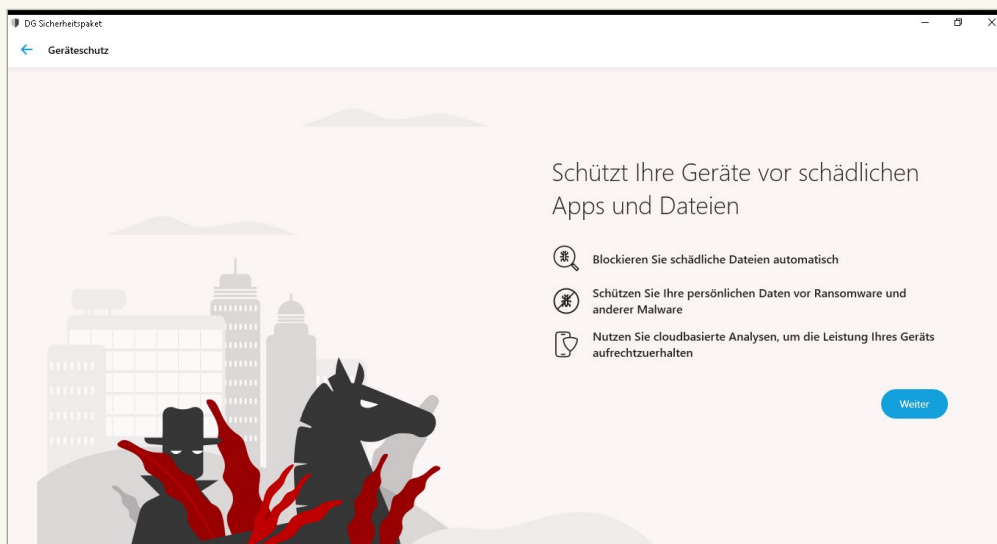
DG Sicherheitspaket

Geräteschutz

Schützt Ihre Geräte vor schädlichen Apps und Dateien

Blockieren Sie schädliche Dateien automatisch

Schützen Sie Ihre persönlichen Daten vor Ransomware und anderer Malware

Nutzen Sie cloudbasierte Analysen, um die Leistung Ihres Geräts aufrechtzuerhalten

Weiter